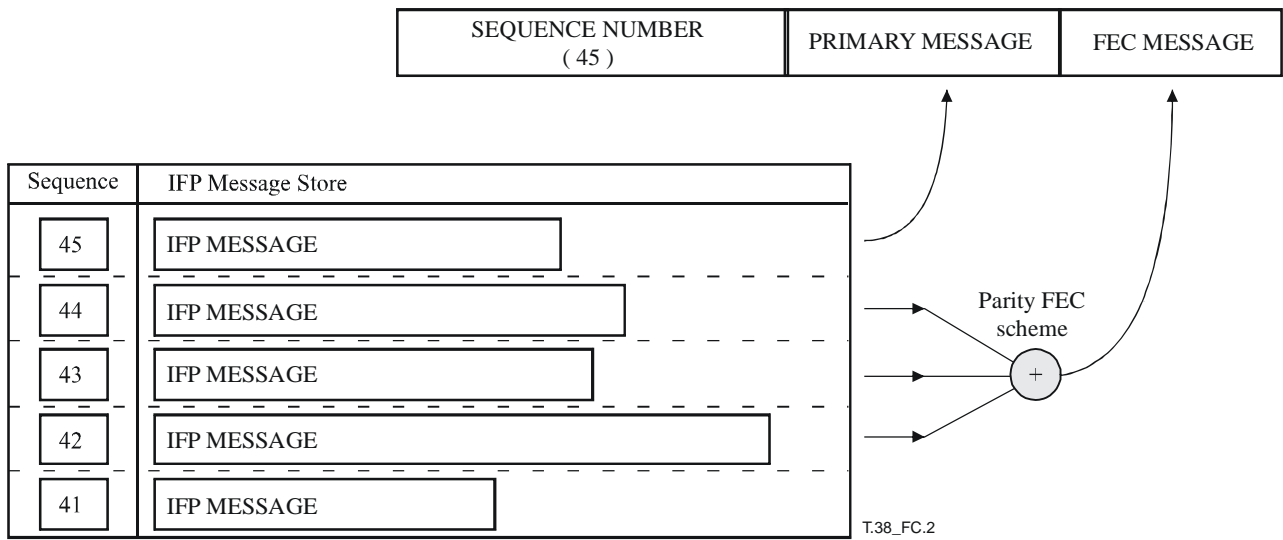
| SEQUENCE NUMBER ( 45 ) | PRIMARY MESSAGE | FEC MESSAGE |
|---|---|---|

| Sequence | IFP Message Store |
|---|---|
| 45 | IFP MESSAGE |
| 44 | IFP MESSAGE |
| 43 | IFP MESSAGE |
| 42 | IFP MESSAGE |
| 41 | IFP MESSAGE |

Parity FEC scheme

+

T.38_FC.2